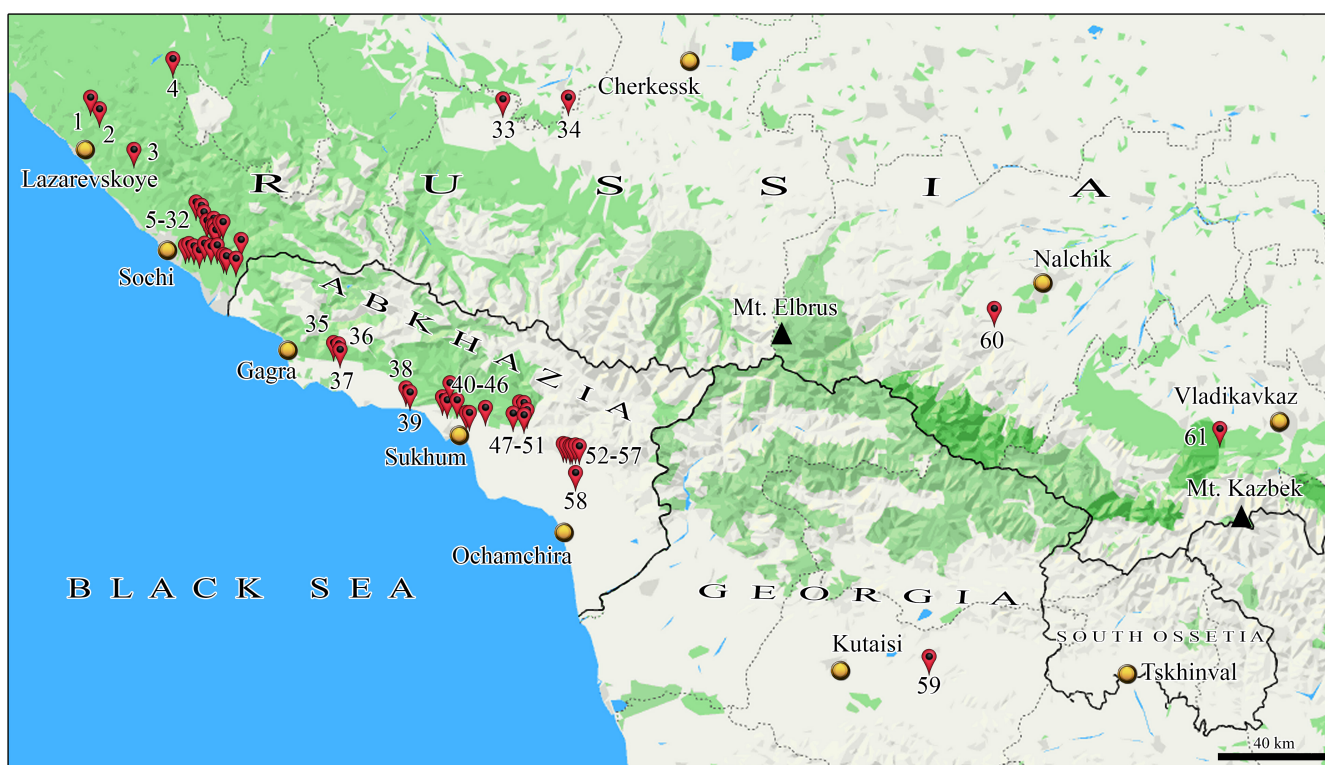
4
Cherkessk
1
2
3
33
34
Lazarevskoye
R U S S I A
5-32
Sochi
Nalchik
A B K H A Z I A
35
36
Mt. Elbrus
60
Gagra
37
38
40-46
39
Vladikavkaz
61
Sukhum
47-51
52-57
58
Mt. Kazbek
Ochamchira
B L A C K S E A
G E O R G I A
SOUTH OSSETIA
Kutaisi
59
Tskhinval
40 km